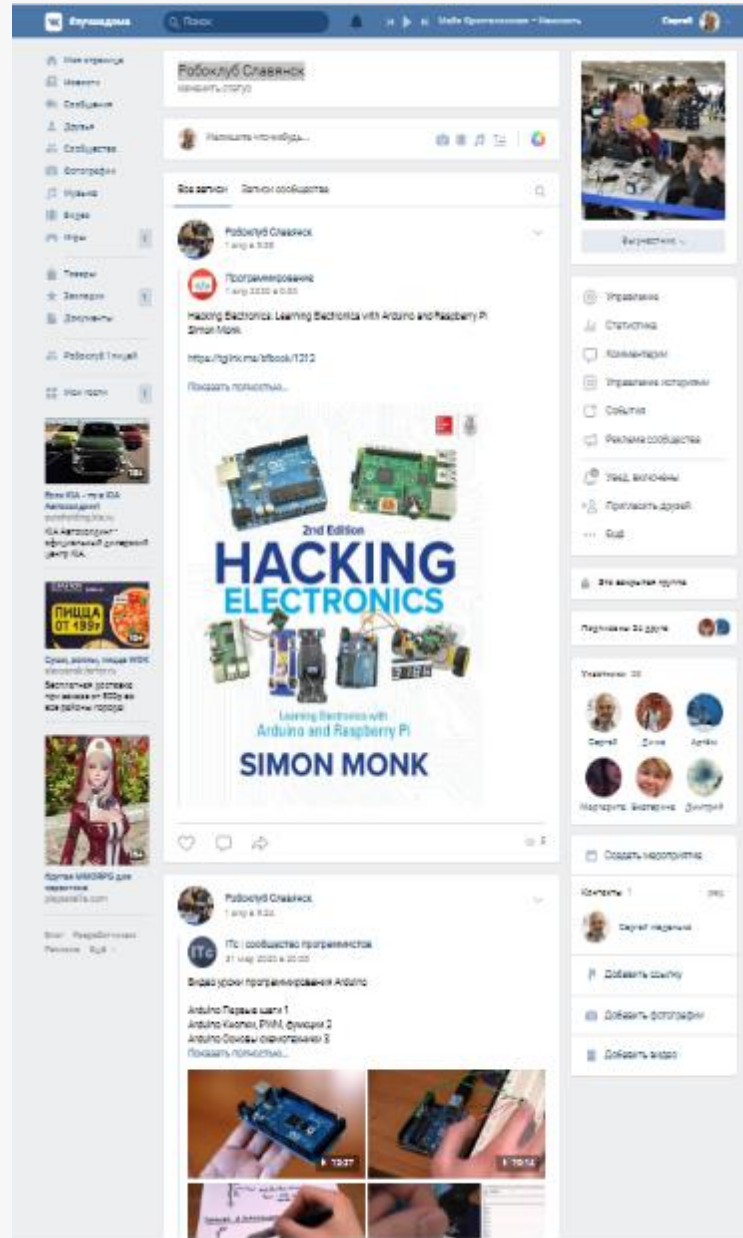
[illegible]

Поиск

Сергей

Моя страница
Новости
Сообщения
Друзья
Сообщества
Фотографии
Музыка
Видео
Игры

Товары
Закладки
Документы

Роботоклуб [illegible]

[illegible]

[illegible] KIA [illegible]
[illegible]

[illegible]
ПИЦЦА ОТ 199₽
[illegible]

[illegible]

Блог Разработчикам Реклама Ещё

Роботоклуб Славянск
изменить статус

Напишите что-нибудь...

Все записи Записи сообщества

Роботоклуб Славянск
1 мар в 9:38

Программирование
1 мар 2020 в 0:00

Hacking Electronics: Learning Electronics with Arduino and Raspberry Pi
Simon Monk

https://tglink.me/bfbook/1212

Показать полностью...

2nd Edition
HACKING
ELECTRONICS
Learning Electronics with
Arduino and Raspberry Pi
SIMON MONK

Роботоклуб Славянск
1 мар в 9:34

ITc | сообщество программистов
31 мар 2020 в 20:00

Видео уроки программирования Arduino

Arduino Первые шаги 1
Arduino Кнопки, PWM, функции 2
Arduino Основы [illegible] 3
Показать полностью...

12:37
10:14

Вы участник

Управление
Статистика
Комментарии
Управление историями
События
Реклама сообщества

Увед. включены
Пригласить друзей
Ещё

Это закрытая группа

Подписаны 24 друга

Участники 35

Сергей Дима Артём
Маргарита Екатерина Дмитрий

Создать мероприятие

Контакты 1

Сергей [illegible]

Добавить ссылку

Добавить фотографии

Добавить видео